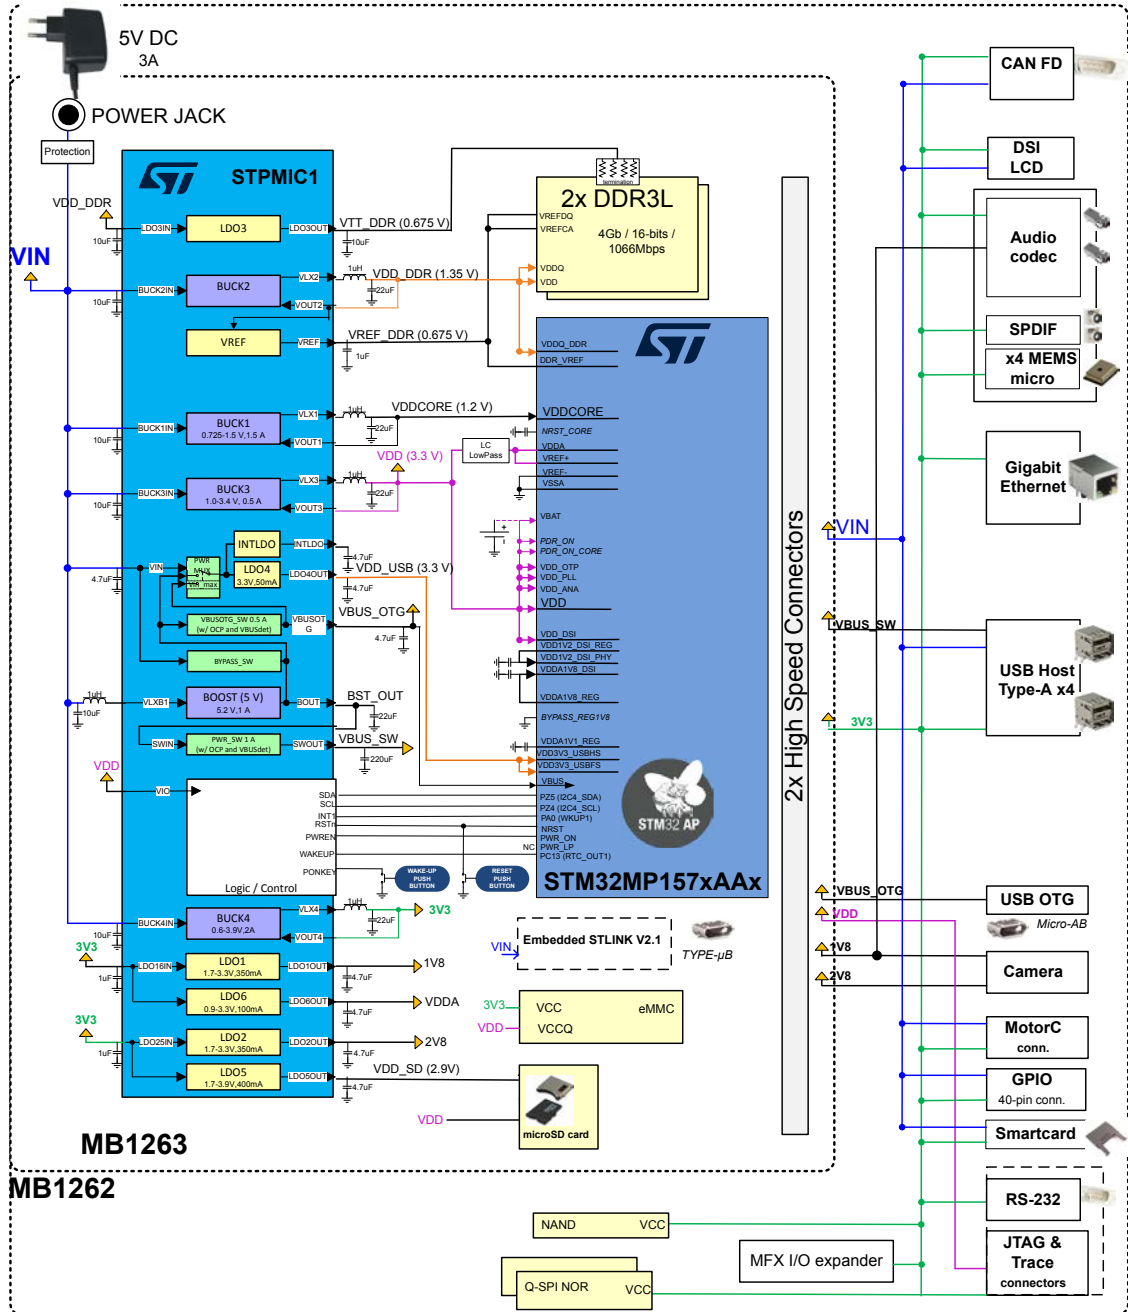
5V DC
3A

POWER JACK

Protection

STPMIC1

VDD_DDR

VIN

LDO3IN
LDO3
LDO3OUT
10uF
VTT_DDR (0.675 V)
10uF

BUCK2IN
BUCK2
VLX2
VOUT2
1uH
VDD_DDR (1.35 V)
22uF
10uF

VREF
VREF
VREF_DDR (0.675 V)
1uF

termination

2x DDR3L
VREFDQ
VREFCA
4Gb / 16-bits / 1066Mbps
VDDQ
VDD

VDDQ_DDR
DDR_VREF

BUCK1IN
BUCK1
0.725-1.5 V,1.5 A
VLX1
VOUT1
10uF
1uH
VDDCORE (1.2 V)
22uF
VDDCORE
NRST_CORE

LC LowPass
VDD (3.3 V)
VDDA
VREF+
VREF-
VSSA

BUCK3IN
BUCK3
1.0-3.4 V, 0.5 A
VLX3
VOUT3
10uF
1uH
22uF

VBAT

INTLDO
INTLDO
4.7uF
PDR_ON
PDR_ON_CORE
VIN
PWR MUX
Vin_max
LDO4
3.3V,50mA
LDO4OUT
VDD_USB (3.3 V)
4.7uF
4.7uF
VDD_OTP
VDD_PLL
VDD_ANA
VDD

VBUSOTG_SW 0.5 A (w/ OCP and VBUSdet)
VBUSOTG
VBUS_OTG
4.7uF

VDD_DSI
VDD1V2_DSI_REG
VDD1V2_DSI_PHY
VDDA1V8_DSI

BYPASS_SW

1uH
VLXB1
BOOST (5 V)
5.2 V,1 A
BOUT
BST_OUT
10uF
22uF
VDDA1V8_REG
BYPASS_REG1V8

SWIN
PWR_SW 1 A (w/ OCP and VBUSdet)
SWOUT
VBUS_SW
220uF
VDDA1V1_REG
VDD3V3_USBHS
VDD3V3_USBFS
VBUS

VDD
VIO
SDA
SCL
INT
RSTn
PWREN
WAKEUP
PONKEY
Logic / Control
PZ5 (I2C4_SDA)
PZ4 (I2C4_SCL)
PA0 (WKUP1)
NRST
PWR_ON
NC
PWR_LP
PC13 (RTC_OUT1)
WAKE-UP PUSH BUTTON
RESET PUSH BUTTON

STM32 AP
STM32MP157xAAx

BUCK4IN
BUCK4
0.6-3.9V,2A
VLX4
VOUT4
10uF
1uH
22uF
3V3

3V3
LDO1
1.7-3.3V,350mA
LDO1IN
LDO1OUT
1uF
4.7uF
1V8

LDO6
0.9-3.3V,100mA
LDO6OUT
4.7uF
VDDA

3V3
LDO2
1.7-3.3V,350mA
LDO25IN
LDO2OUT
1uF
4.7uF
2V8

LDO5
1.7-3.9V,400mA
LDO5OUT
4.7uF
VDD_SD (2.9V)

VIN
Embedded STLINK V2.1
TYPE-µB

3V3
VDD
VCC
VCCQ
eMMC

VDD
microSD card

MB1263
MB1262

2x High Speed Connectors

CAN FD
DSI LCD
Audio codec
SPDIF
x4 MEMS micro
Gigabit Ethernet
VIN
VBUS_SW
USB Host Type-A x4
3V3
VBUS_OTG
VDD
USB OTG
Micro-AB
1V8
2V8
Camera
MotorC conn.
GPIO
40-pin conn.
Smartcard
RS-232
JTAG & Trace connectors

NAND
VCC
Q-SPI NOR
VCC
MFX I/O expander